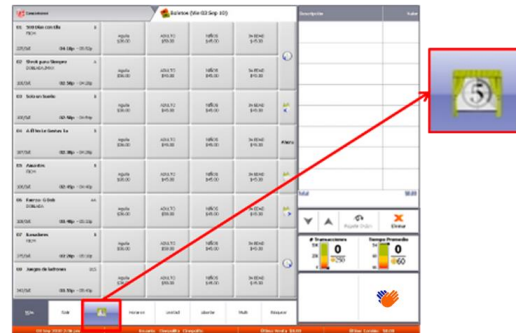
Funciones
Boletería (Mar 03 Sep 10)
Descripción
Valor
01 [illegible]
02 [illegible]
03 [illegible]
04 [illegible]
05 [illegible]
06 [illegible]
07 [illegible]
08 Juegos de ladrones
Total
$0.00
Cerrar
# Transacciones
0
Tiempo Promedio
0
Salir
Horarios
Limitad
Liberar
Multi
Bloquear